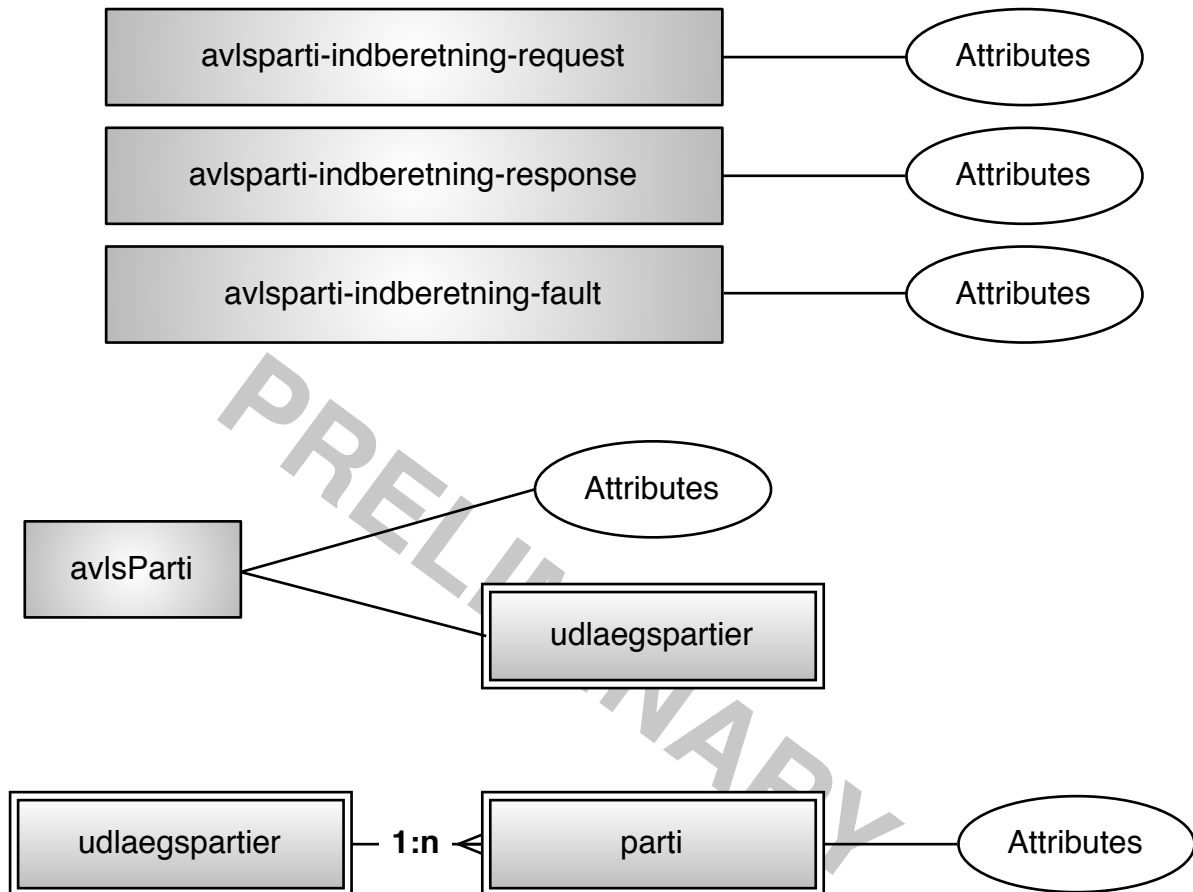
avlsparti-indberetning-request

Attributes

avlsparti-indberetning-response

Attributes

avlsparti-indberetning-fault

Attributes

PRELIMINARY

Attributes

avlsParti

udlaegspartier

udlaegspartier

1:n

parti

Attributes